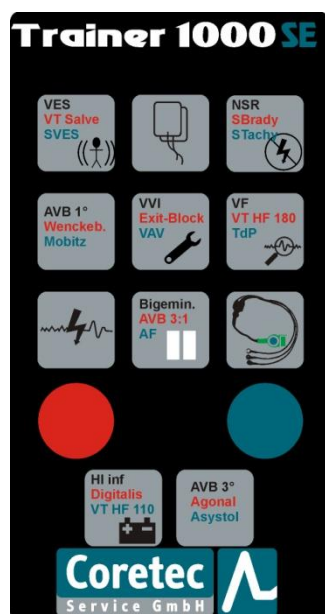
Trainer 1000 SE

VES
VT Salve
SVES

NSR
SBrady
STachy

AVB 1°
Wenckeb.
Mobitz

VVI
Exit-Block
VAV

VF
VT HF 180
TdP

Bigemin.
AVB 3:1
AF

HI inf
Digitalis
VT HF 110

AVB 3°
Agonal
Asystol

Coretec
Service GmbH